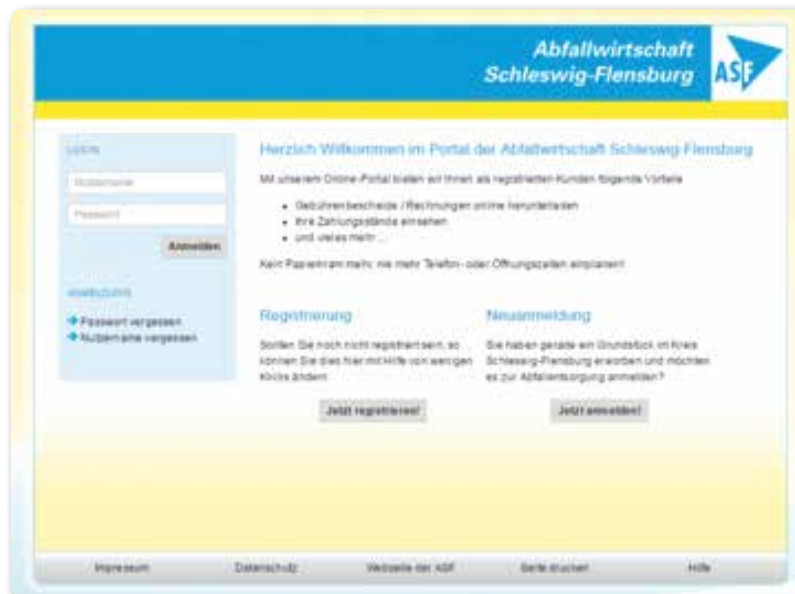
Abfallwirtschaft Schleswig-Flensburg

ASF

LOGIN

Nutzername

Passwort

Anmelden

ANMELDUNG

Passwort vergessen

Nutzername vergessen

Herzlich Willkommen im Portal der Abfallwirtschaft Schleswig-Flensburg

Mit unserem Online-Portal bieten wir Ihnen als registrierten Kunden folgende Vorteile:

- Gebührenbescheide / Rechnungen online herunterladen
- Ihre Zahlungsstände einsehen
- und vieles mehr ...

Kein Papierkram mehr, nie mehr Telefon- oder Öffnungszeiten einplanen!

Registrierung

Sollten Sie noch nicht registriert sein, so können Sie dies hier mit Hilfe von wenigen Klicks ändern.

Jetzt registrieren!

Neuanmeldung

Sie haben gerade ein Grundstück im Kreis Schleswig-Flensburg erworben und möchten es zur Abfallentsorgung anmelden?

Jetzt anmelden!

Impressum

Datenschutz

Webseite der ASF

Seite drucken

Hilfe